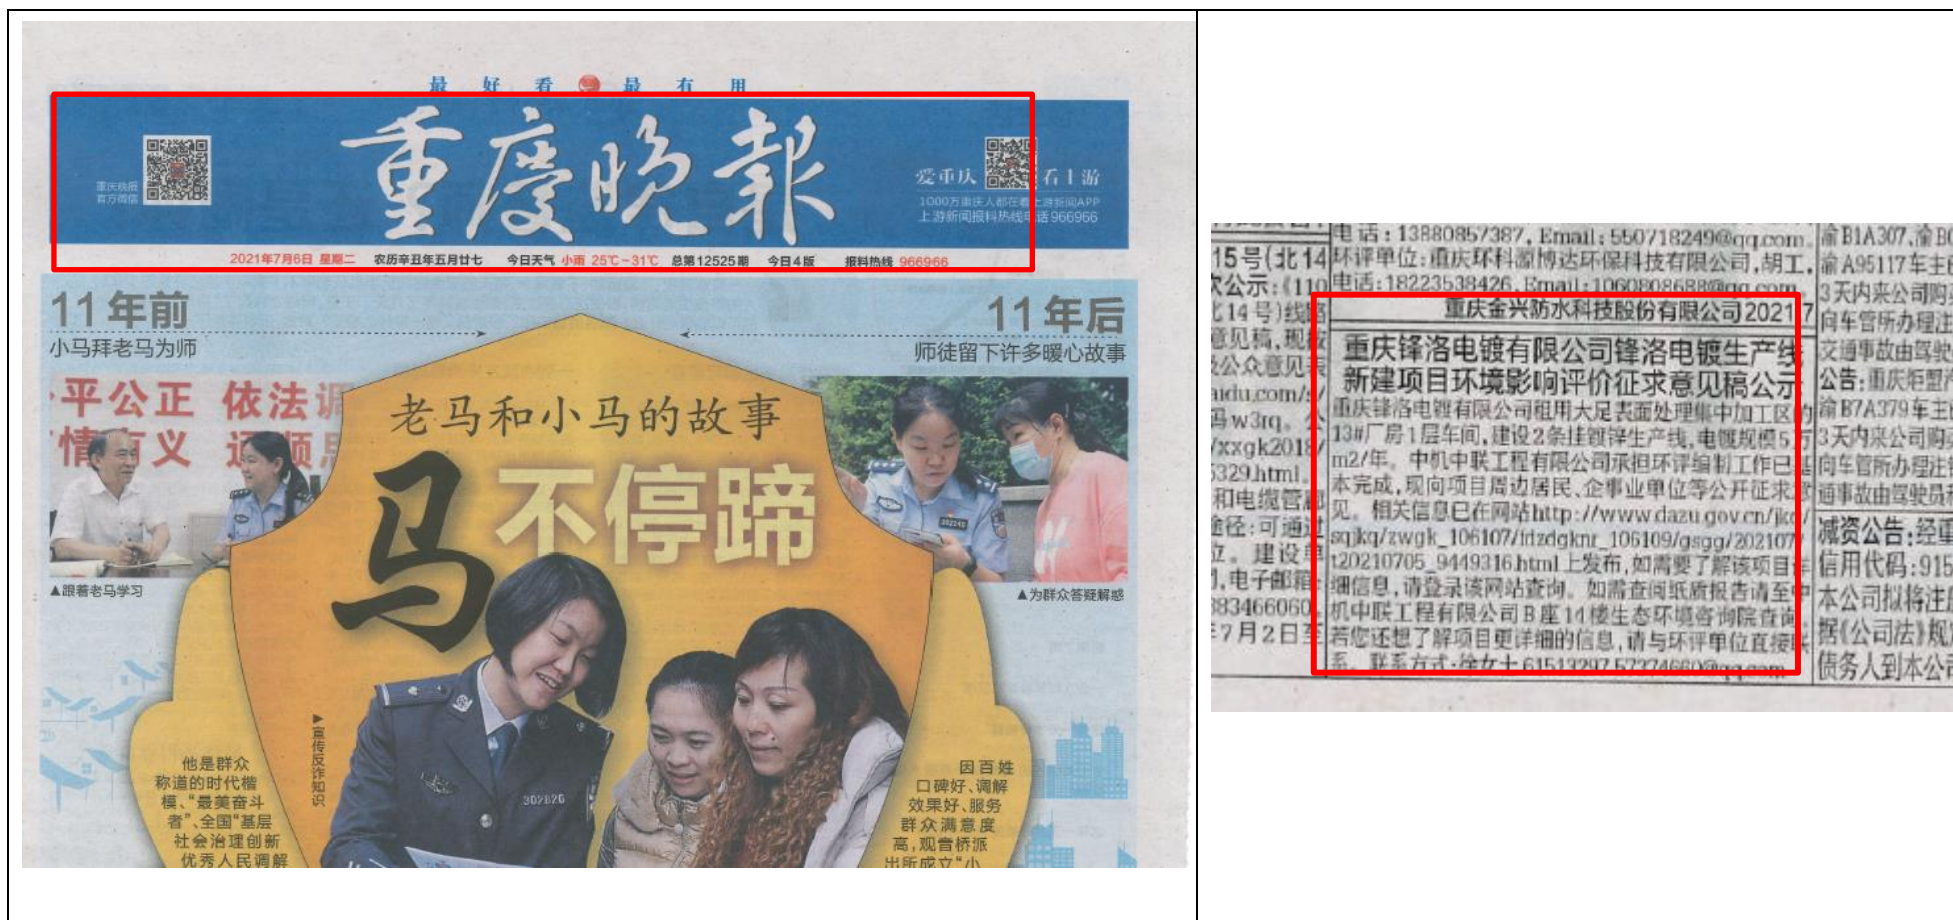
最 好 看 最 有 用

重庆晚报

重庆晚报官方微信

爱重庆 看上游

1000万重庆人都在看上游新闻APP
上游新闻报料热线电话966966

2021年7月6日 星期二 农历辛丑年五月廿七 今日天气 小雨 25℃~31℃ 总第12525期 今日4版 报料热线 966966

11年前
小马拜老马为师

11年后
师徒留下许多暖心故事

平公正 依法调
情 有义 远顺民

老马和小马的故事

马不停蹄

▲跟着老马学习

▲为群众答疑解惑

▶宣传反诈知识

他是群众称道的时代楷模、"最美奋斗者"、全国"基层社会治理创新优秀人民调解

因百姓口碑好、调解效果好、服务群众满意度高，观音桥派出所成立"小

电话：13880857387，Email：550718249@qq.com
环评单位：重庆环科源博达环保科技有限公司，胡工，
电话：18223538426，Email：1060808688@qq.com

15号(北14
公示：(110
北14号)线
意见稿，现
公众意见
idu.com/
w3rq。
/xxgk2018/
329.html。
和电缆管
途径：可通
立。建设
1，电子邮箱
83466060
7月2日至

重庆金兴防水科技股份有限公司2021

重庆锋洛电镀有限公司锋洛电镀生产线
新建项目环境影响评价征求意见稿公示

重庆锋洛电镀有限公司租用大足表面处理集中加工区的13#厂房1层车间，建设2条挂镀锌生产线，电镀规模5万m2/年。中机中联工程有限公司承担环评编制工作已基本完成，现向项目周边居民、企事业单位等公开征求意见。相关信息已在网站http://www.dazu.gov.cn/jk/sqjkq/zwgk_106107/fdzdgknr_106109/gsgg/20210705/120210705_9449316.html上发布，如需要了解该项目详细信息，请登录该网站查询。如需查阅纸质报告请至中机中联工程有限公司B座14楼生态环境咨询院查阅。若您还想了解项目更详细的信息，请与环评单位直接联系。联系方式：徐女士61513297 57274660@qq.com

渝B1A307,渝B
渝A95117车主
3天内来公司
向车管所办理注
交通事故由驾驶
公告：重庆恒
渝B7A379车主
3天内来公司
向车管所办理注
通事故由驾驶员
减资公告：经
信用代码：915
本公司拟将注
据《公司法》规
债务人到本公